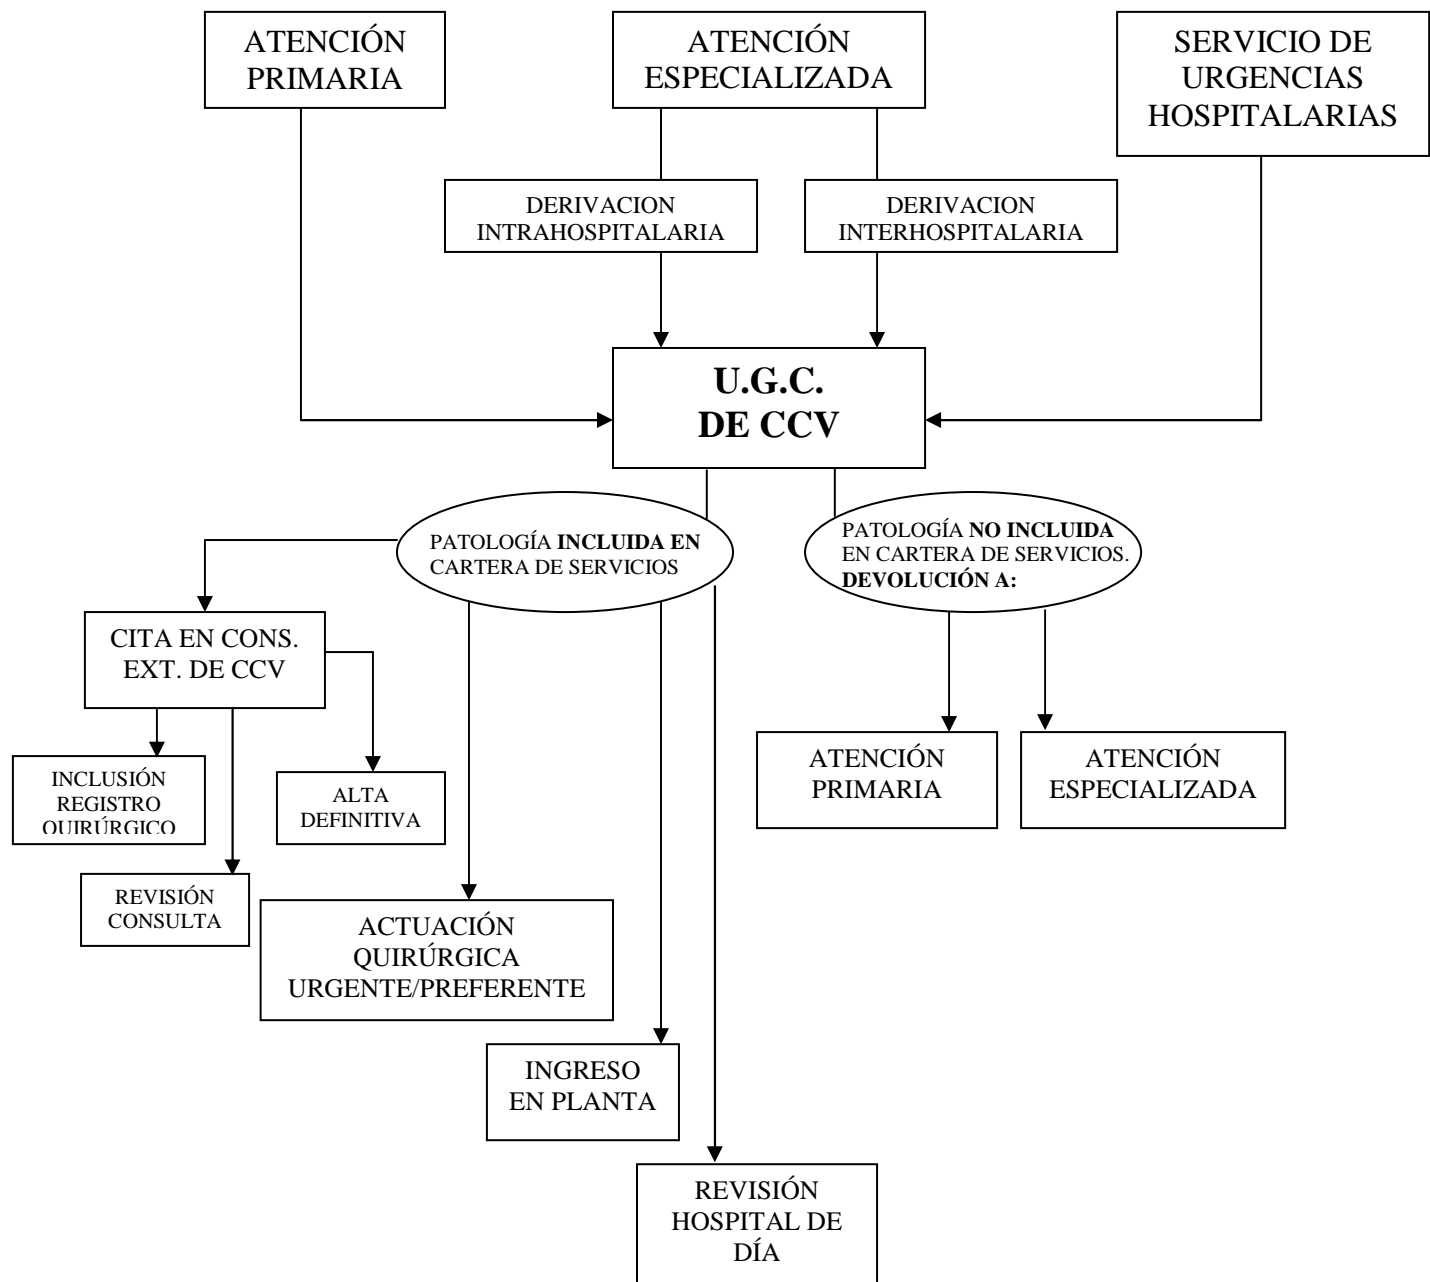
ATENCIÓN PRIMARIA

ATENCIÓN ESPECIALIZADA

SERVICIO DE URGENCIAS HOSPITALARIAS

DERIVACION INTRAHOSPITALARIA

DERIVACION INTERHOSPITALARIA

**U.G.C. DE CCV**

PATOLOGÍA **INCLUIDA EN** CARTERA DE SERVICIOS

PATOLOGÍA **NO INCLUIDA** EN CARTERA DE SERVICIOS. **DEVOLUCIÓN A:**

CITA EN CONS. EXT. DE CCV

INCLUSIÓN REGISTRO QUIRÚRGICO

ALTA DEFINITIVA

REVISIÓN CONSULTA

ACTUACIÓN QUIRÚRGICA URGENTE/PREFERENTE

INGRESO EN PLANTA

REVISIÓN HOSPITAL DE DÍA

ATENCIÓN PRIMARIA

ATENCIÓN ESPECIALIZADA